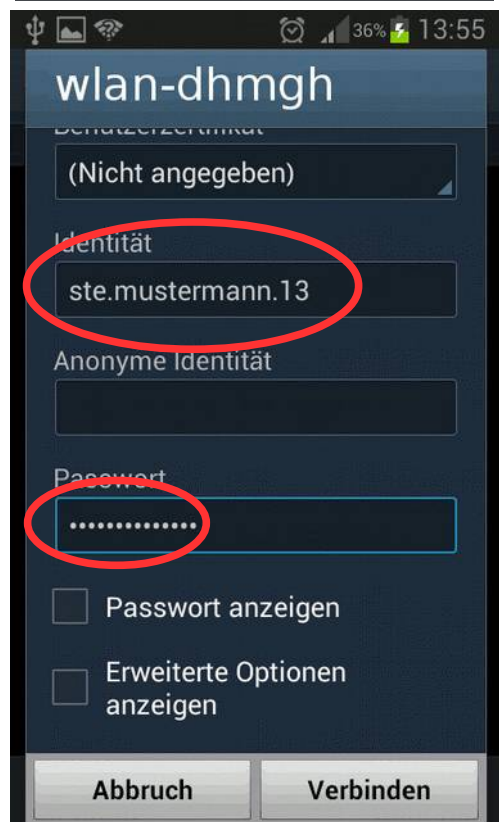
36% 13:55

wlan-dhmgh

Benutzerzertifikat

(Nicht angegeben)

Identität

ste.mustermann.13

Anonyme Identität

Passwort

••••••••••••••

Passwort anzeigen

Erweiterte Optionen anzeigen

Abbruch

Verbinden